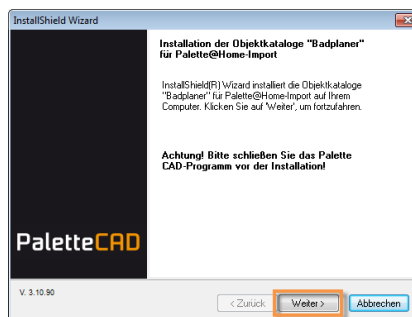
InstallShield Wizard

Installation der Objektkataloge "Badplaner" für Palette@Home-Import

InstallShield(R) Wizard installiert die Objektkataloge "Badplaner" für Palette@Home-Import auf Ihrem Computer. Klicken Sie auf 'Weiter', um fortzufahren.

Achtung! Bitte schließen Sie das Palette CAD-Programm vor der Installation!

PaletteCAD

V. 3.10.90

< Zurück

Weiter >

Abbrechen